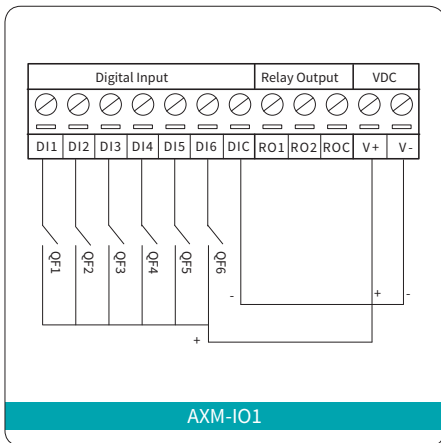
| Digital Input | | | | | | | Relay Output | | | VDC | |
|---|---|---|---|---|---|---|---|---|---|---|---|
| DI1 | DI2 | DI3 | DI4 | DI5 | DI6 | DIC | RO1 | RO2 | ROC | V+ | V- |

QF1
QF2
QF3
QF4
QF5
QF6

-
+
-
+

AXM-IO1